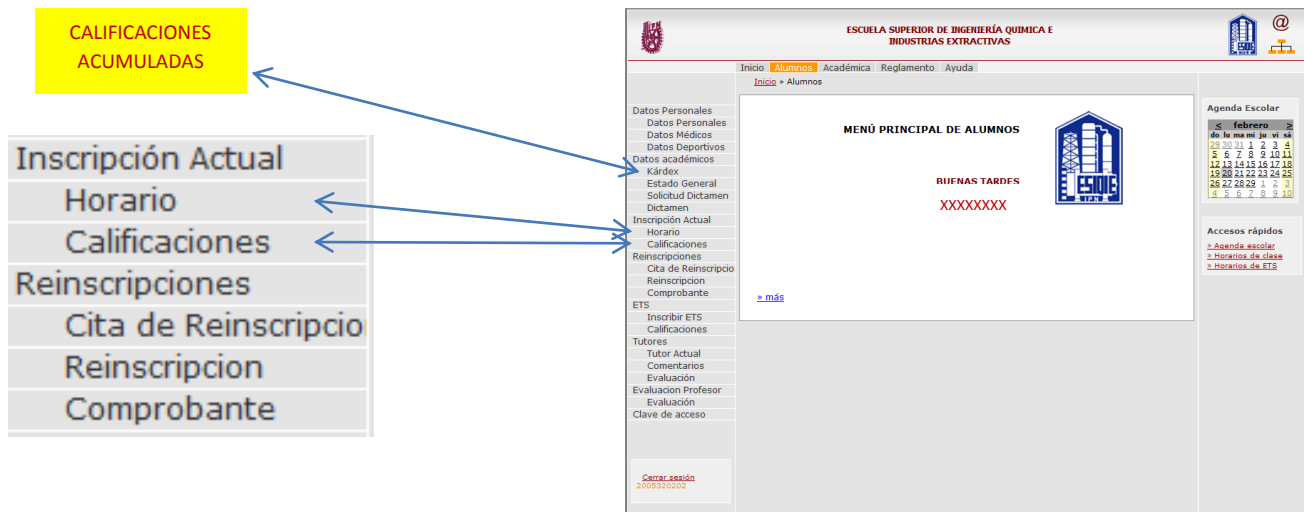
CALIFICACIONES ACUMULADAS

Inscripción Actual
Horario
Calificaciones
Reinscripciones
Cita de Reinscripcio
Reinscripcion
Comprobante

ESCUELA SUPERIOR DE INGENIERÍA QUIMICA E INDUSTRIAS EXTRACTIVAS

@

Inicio Alumnos Académica Reglamento Ayuda

Inicio » Alumnos

Datos Personales
Datos Personales
Datos Médicos
Datos Deportivos
Datos académicos
Kárdex
Estado General
Solicitud Dictamen
Dictamen
Inscripción Actual
Horario
Calificaciones
Reinscripciones
Cita de Reinscripcio
Reinscripcion
Comprobante
ETS
Inscribir ETS
Calificaciones
Tutores
Tutor Actual
Comentarios
Evaluación
Evaluacion Profesor
Evaluación
Clave de acceso

Cerrar sesión
2005320202

MENÚ PRINCIPAL DE ALUMNOS

ESIQIE
IPN

BUENAS TARDES
XXXXXXXX

» más

Agenda Escolar

| < | febrero | | | | | > |
|---|---|---|---|---|---|---|
| do | lu | ma | mi | ju | vi | sá |
| 29 | 30 | 31 | 1 | 2 | 3 | 4 |
| 5 | 6 | 7 | 8 | 9 | 10 | 11 |
| 12 | 13 | 14 | 15 | 16 | 17 | 18 |
| 19 | 20 | 21 | 22 | 23 | 24 | 25 |
| 26 | 27 | 28 | 29 | 1 | 2 | 3 |
| 4 | 5 | 6 | 7 | 8 | 9 | 10 |

Accesos rápidos
» Agenda escolar
» Horarios de clase
» Horarios de ETS